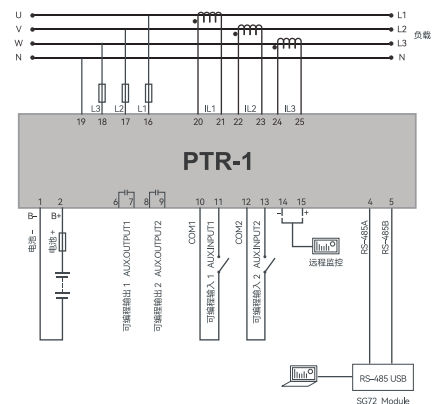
U
V
W
N
L1
L2
L3
N
负载

L3
L2
L1
IL1
IL2
IL3
19
18
17
16
20
21
22
23
24
25

PTR-1

1
2
6
7
8
9
10
11
12
13
14
15
4
5
B-
B+
-
+

电池 -
电池 +
可编程输出1 AUX.OUTPUT1
可编程输出2 AUX.OUTPUT2
COM1
AUX.INPUT1
可编程输入1
COM2
AUX.INPUT2
可编程输入2
远程监控
RS-485A
RS-485B
RS-485 USB
SG72 Module